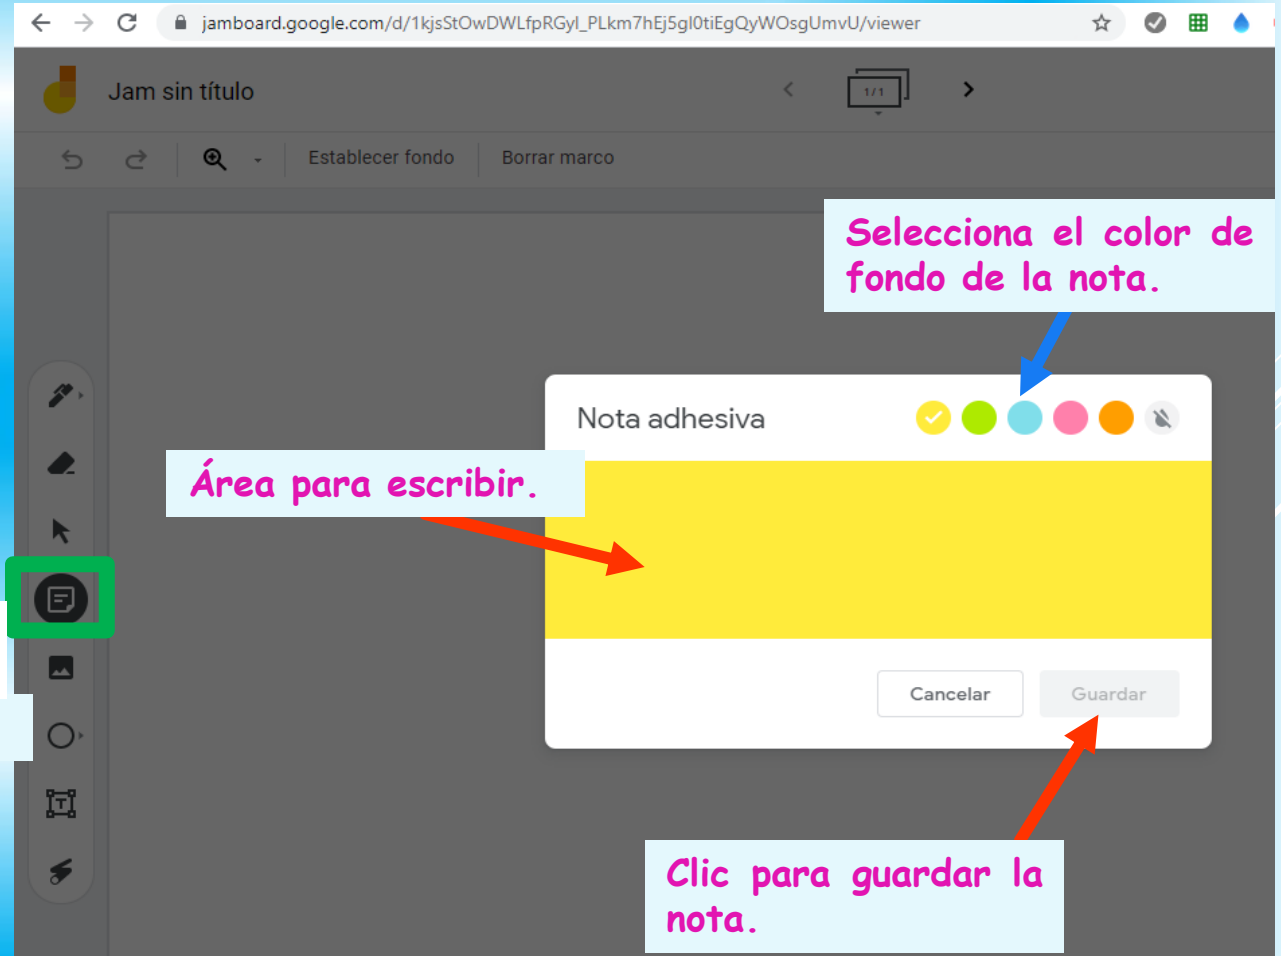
jamboard.google.com/d/1kjsStOwDWLfpRGyl_PLkm7hEj5gl0tiEgQyWOsgUmvU/viewer

Jam sin título

1 / 1

Establecer fondo

Borrar marco

Selecciona el color de fondo de la nota.

Nota adhesiva

Área para escribir.

Cancelar

Guardar

Clic para guardar la nota.